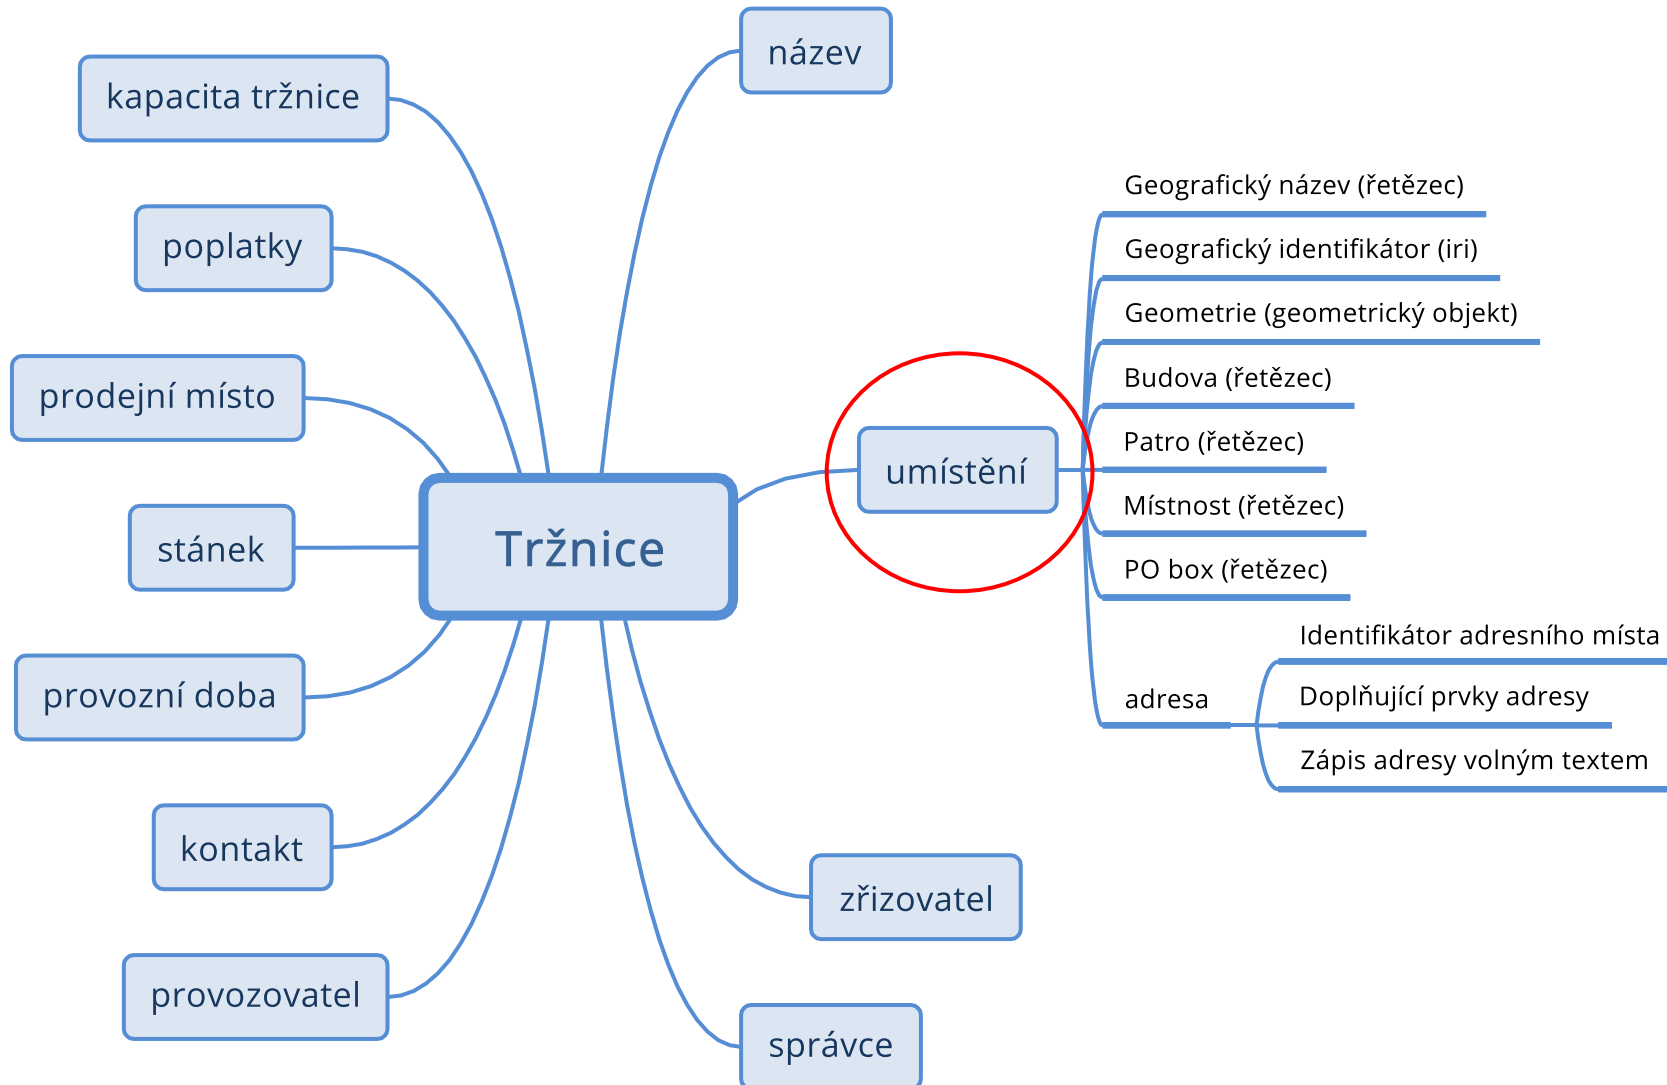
kapacita tržnice

poplatky

prodejní místo

stánek

provozní doba

kontakt

provozovatel

Tržnice

název

umístění

Geografický název (řetězec)

Geografický identifikátor (iri)

Geometrie (geometrický objekt)

Budova (řetězec)

Patro (řetězec)

Místnost (řetězec)

PO box (řetězec)

adresa

Identifikátor adresního místa

Doplňující prvky adresy

Zápis adresy volným textem

zřizovatel

správce